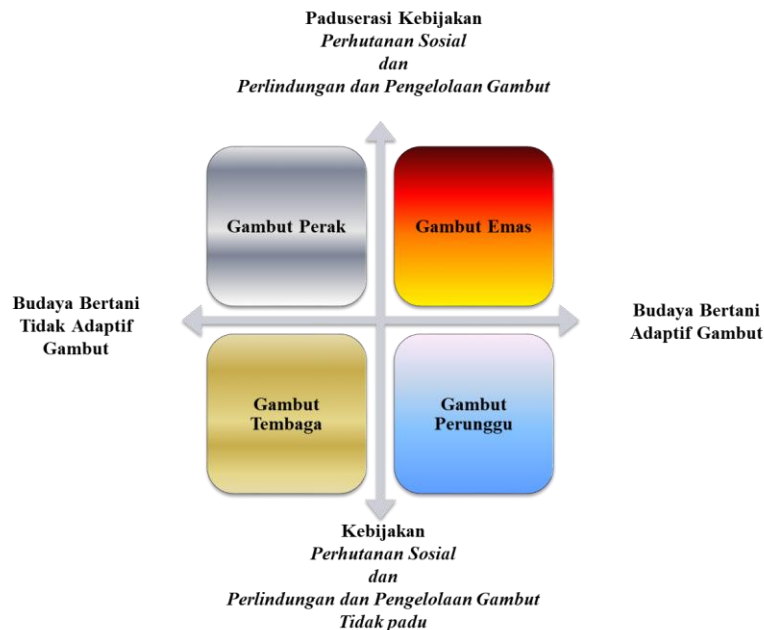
Paduserasi Kebijakan
*Perhutanan Sosial*
*dan*
*Perlindungan dan Pengelolaan Gambut*

Gambut Perak

Gambut Emas

Budaya Bertani Tidak Adaptif Gambut

Budaya Bertani Adaptif Gambut

Gambut Tembaga

Gambut Perunggu

Kebijakan
*Perhutanan Sosial*
*dan*
*Perlindungan dan Pengelolaan Gambut*
*Tidak padu*